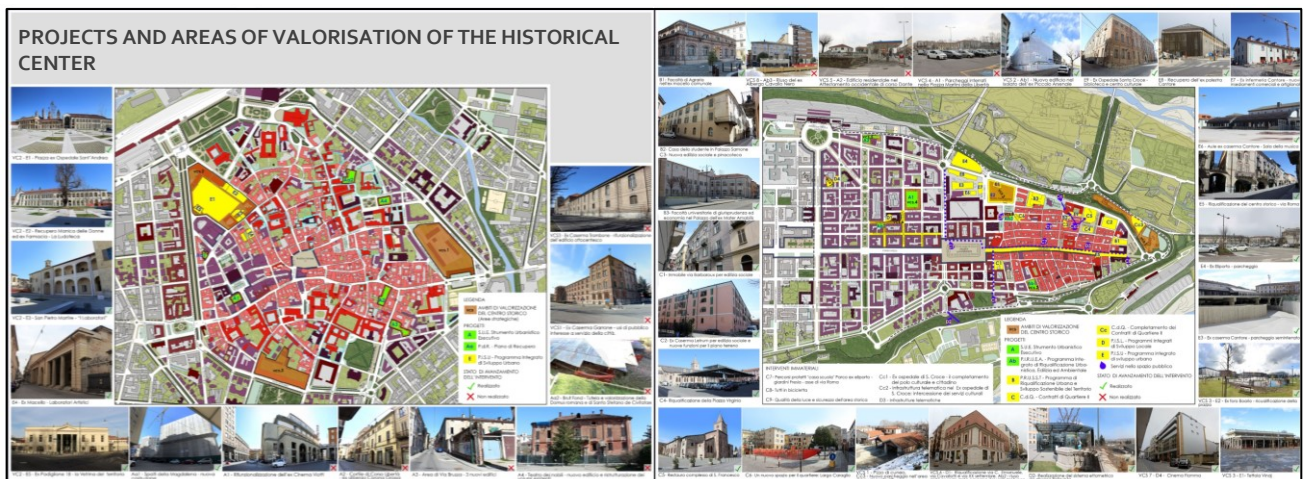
PROJECTS AND AREAS OF VALORISATION OF THE HISTORICAL CENTER

VC3 - E1 - Piazza ex Ospedale Sant'Andrea

VC3 - E2 - Recupero interno delle Donne ed ex Farmacia - La Guidetta

VC3 - E3 - San Pietro Martire - "I colonnati"

E4 - Ex Macello - Laboratori Artistici

VC1 - Ex Caserma Dardano - Rifunzionalizzazione dell'edificio ottocentesco

VC1 - Ex Caserma Garrone - uso di pubblico interesse in centro della città

A4 - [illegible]

LEGENDA
AMBITI DI VALORIZZAZIONE DEL CENTRO STORICO
PROGETTI
P.U.E. Strumento Urbanistico Esecutivo
P.d.R. - Piano di Recupero
P.I.S.U - Programma Integrato di Sviluppo Urbano
STATO DI AVANZAMENTO DELL'INTERVENTO
Realizzato
Non realizzato

VC3 - E5 - Ex Padiglione 18 - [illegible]

A1 - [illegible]

A1 - Rifunzionalizzazione dell'ex Cinema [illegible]

A2 - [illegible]

A3 - Area di Via Bruzzo - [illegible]

A4 - Teatro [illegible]

B1 - Facoltà di Agraria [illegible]

VC5 - Ab2 - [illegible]

VC5 - A2 - Edificio residenziale nel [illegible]

VC4 - A1 - Parcheggio interrato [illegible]

VC5 - A3 - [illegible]

E9 - Ex Ospedale Santa Croce - biblioteca e centro culturale

E6 - Recupero dell'ex palestra Cantore

E7 - Ex Infermeria Cantore - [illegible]

B2 - Casa dello studente in Palazzo Samone
C3 - Nuovo edificio sociale e plurisettoriale

B3 - Facoltà universitarie di giurisprudenza ed economia nel Palazzo delle Madri Amaldi

C1 - Ambito via Sabaudia per edilizia sociale

C2 - Ex Caserma Leinan per edilizia sociale e nuove funzioni per il parco fluviale

C4 - Riqualificazione della Piazza Virginio

E2 - Aule ex caserma Cantore - Sala della musica

E3 - Riqualificazione del centro storico - via Roma

E4 - Ex Riporto - parcheggio

E5 - Ex caserma Cantore - parcheggio seminterrato

VC5 - E2 - Ex foro Boario - riqualificazione della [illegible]

INTERVENTI IMMATERIALI
C1 - Percorsi protetti "casa-scuola" Piano ex-riporto giardini fresco - uso di rio forma
C2 - Sistema sicurezza
C3 - Qualità del suolo e sicurezza dell'area storica
Cc1 - Ex ospedale di S. Croce - il completamento del polo culturale e cittadino
Cc2 - Infrastruttura telematica nel Ex ospedale di S. Croce: interconnessione dei servizi culturali
D2 - Infrastrutture telematiche

LEGENDA
AMBITI DI VALORIZZAZIONE DEL CENTRO STORICO
PROGETTI
S.U.E. Strumento Urbanistico Esecutivo
P.R.U.S.A. - Programma Integrato di Riqualificazione Urbanistica, Edilizia ed Ambientale
P.R.U.S.S.T. - Programma di Riqualificazione Urbana e Sviluppo Sostenibile del Territorio
C.d.Q. - Contratti di Quartiere II
C.d.Q. - Completamento dei Contratti di Quartiere II
P.I.S.L - Programmi Integrati di Sviluppo Locale
P.I.S.U - Programma Integrato di Sviluppo Urbano
Servizi nello spazio pubblico
STATO DI AVANZAMENTO DELL'INTERVENTO
Realizzato
Non realizzato

C5 - Restauro complesso di S. Francesco

C6 - Un nuovo spazio per il quartiere Largo Caraglio

C7 - Parco di Cuneo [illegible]

C8 - C11 - Riqualificazione ex C. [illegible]

D2 - Realizzazione del sistema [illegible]

VC5 - D4 - Cinema Monviso

VC5 - C1 - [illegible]